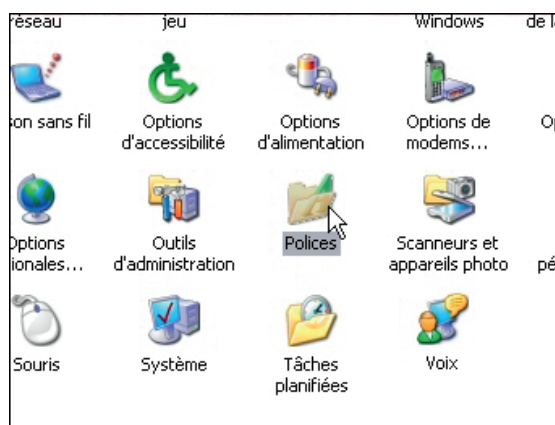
éseau
jeu
Windows
de l

on sans fil
Options d'accessibilité
Options d'alimentation
Options de modems...
Op

Options ionales...
Outils d'administration
Polices
Scanneurs et appareils photo
pé

Souris
Système
Tâches planifiées
Voix